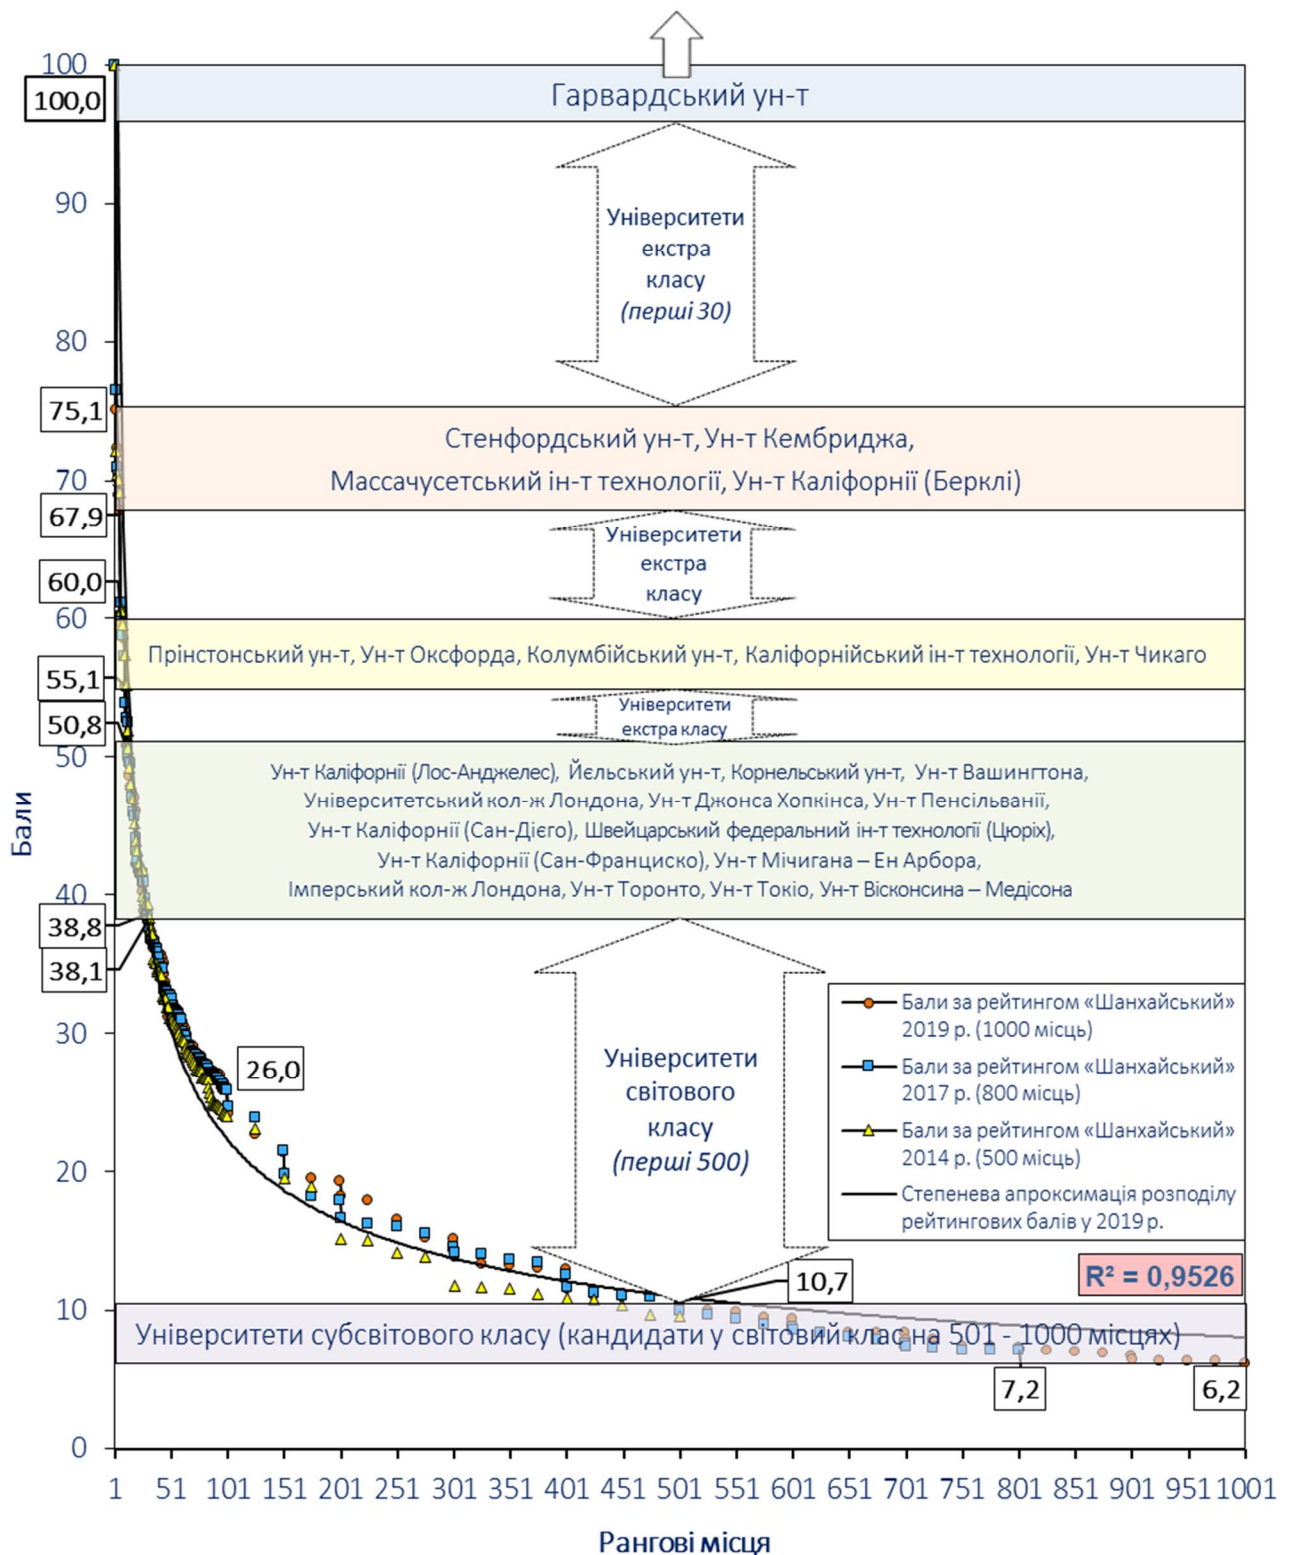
100
100,0
Гарвардський ун-т
90
Університети екстра класу (перші 30)
80
75,1
Стенфордський ун-т, Ун-т Кембриджа, Массачусетський ін-т технології, Ун-т Каліфорнії (Берклі)
70
67,9
Університети екстра класу
60,0
60
Прінстонський ун-т, Ун-т Оксфорда, Колумбійський ун-т, Каліфорнійський ін-т технології, Ун-т Чикаго
55,1
Університети екстра класу
50,8
50
Ун-т Каліфорнії (Лос-Анджелес), Йєльський ун-т, Корнельський ун-т, Ун-т Вашингтона, Університетський кол-ж Лондона, Ун-т Джонса Хопкінса, Ун-т Пенсільванії, Ун-т Каліфорнії (Сан-Дієго), Швейцарський федеральний ін-т технології (Цюріх), Ун-т Каліфорнії (Сан-Франциско), Ун-т Мічигана – Ен Арбора, Імперський кол-ж Лондона, Ун-т Торонто, Ун-т Токіо, Ун-т Вісконсина – Медісона
Бали
40
38,8
38,1
30
26,0
Університети світового класу (перші 500)
Бали за рейтингом «Шанхайський» 2019 р. (1000 місць)
Бали за рейтингом «Шанхайський» 2017 р. (800 місць)
Бали за рейтингом «Шанхайський» 2014 р. (500 місць)
Степенева апроксимація розподілу рейтингових балів у 2019 р.
20
$R^2 = 0,9526$
10,7
10
Університети субсвітового класу (кандидати у світовий клас на 501 - 1000 місцях)
7,2
6,2
0
1 51 101 151 201 251 301 351 401 451 501 551 601 651 701 751 801 851 901 951 1001
Рангові місця